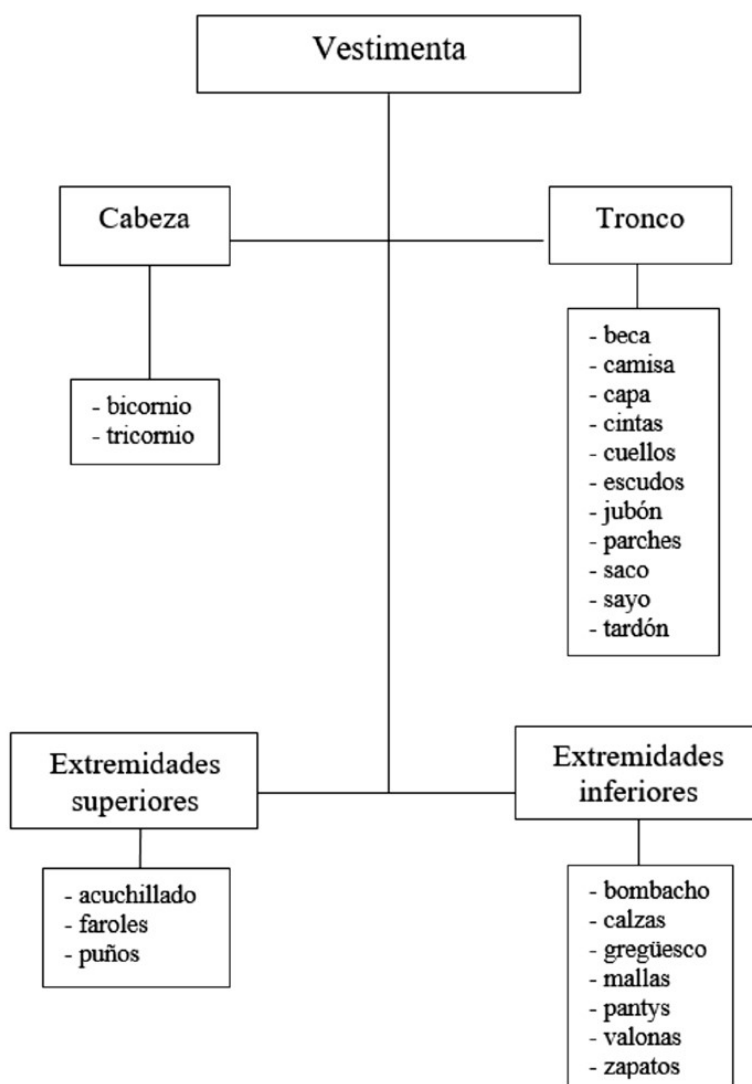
Vestimenta

Cabeza

- bicornio
- tricornio

Tronco

- beca
- camisa
- capa
- cintas
- cuellos
- escudos
- jubón
- parches
- saco
- sayo
- tardón

Extremidades superiores

- acuchillado
- faroles
- puños

Extremidades inferiores

- bombacho
- calzas
- gregüesco
- mallas
- pantys
- valonas
- zapatos